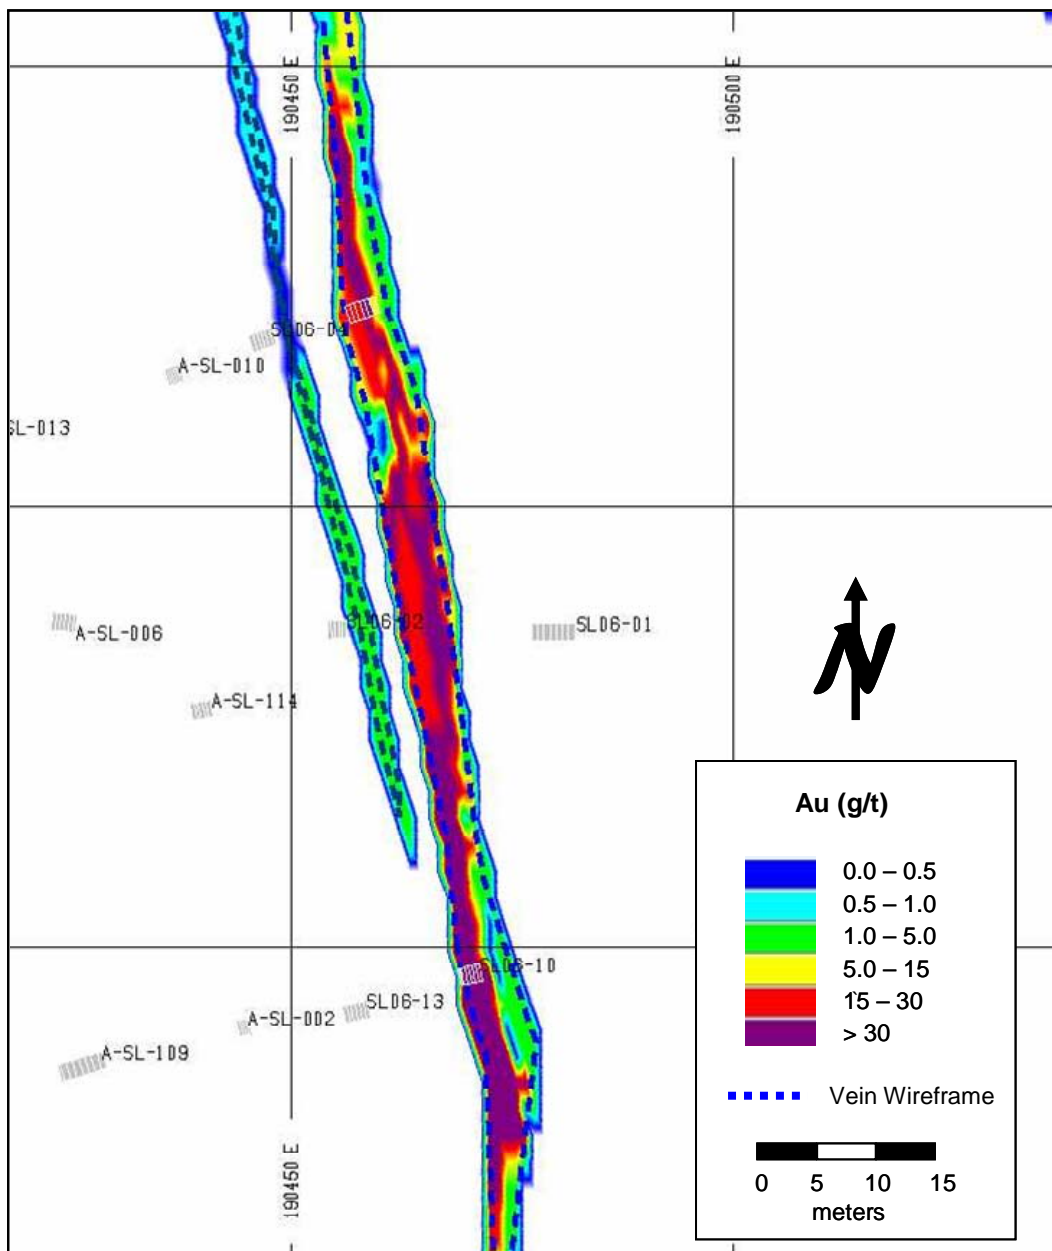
190450 E

190500 E

SL06-04

A-SL-010

SL-013

A-SL-006

SL06-02

SL06-01

A-SL-114

N

Au (g/t)

| | |
|---|---|
| | 0.0 – 0.5 |
| | 0.5 – 1.0 |
| | 1.0 – 5.0 |
| | 5.0 – 15 |
| | 15 – 30 |
| | > 30 |

Vein Wireframe

0 5 10 15
meters

SL06-10

SL06-13

A-SL-002

A-SL-109

190450 E